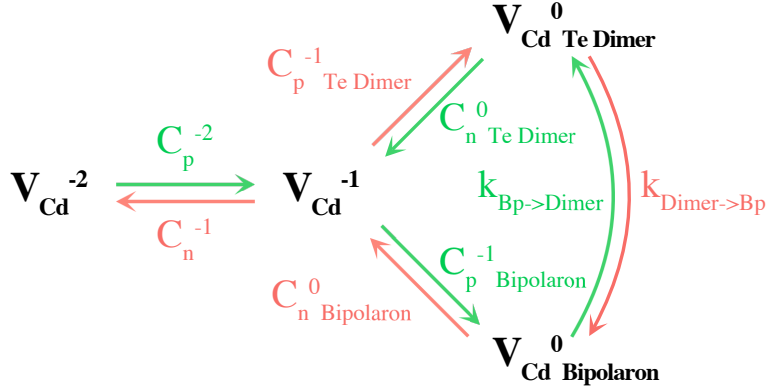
$V_{Cd}^{0}$ Te Dimer

$C_p^{-1}$ Te Dimer

$C_n^{0}$ Te Dimer

$C_p^{-2}$

$V_{Cd}^{-2}$

$V_{Cd}^{-1}$

$k_{Bp\text{->}Dimer}$

$k_{Dimer\text{->}Bp}$

$C_n^{-1}$

$C_p^{-1}$ Bipolaron

$C_n^{0}$ Bipolaron

$V_{Cd}^{0}$ Bipolaron